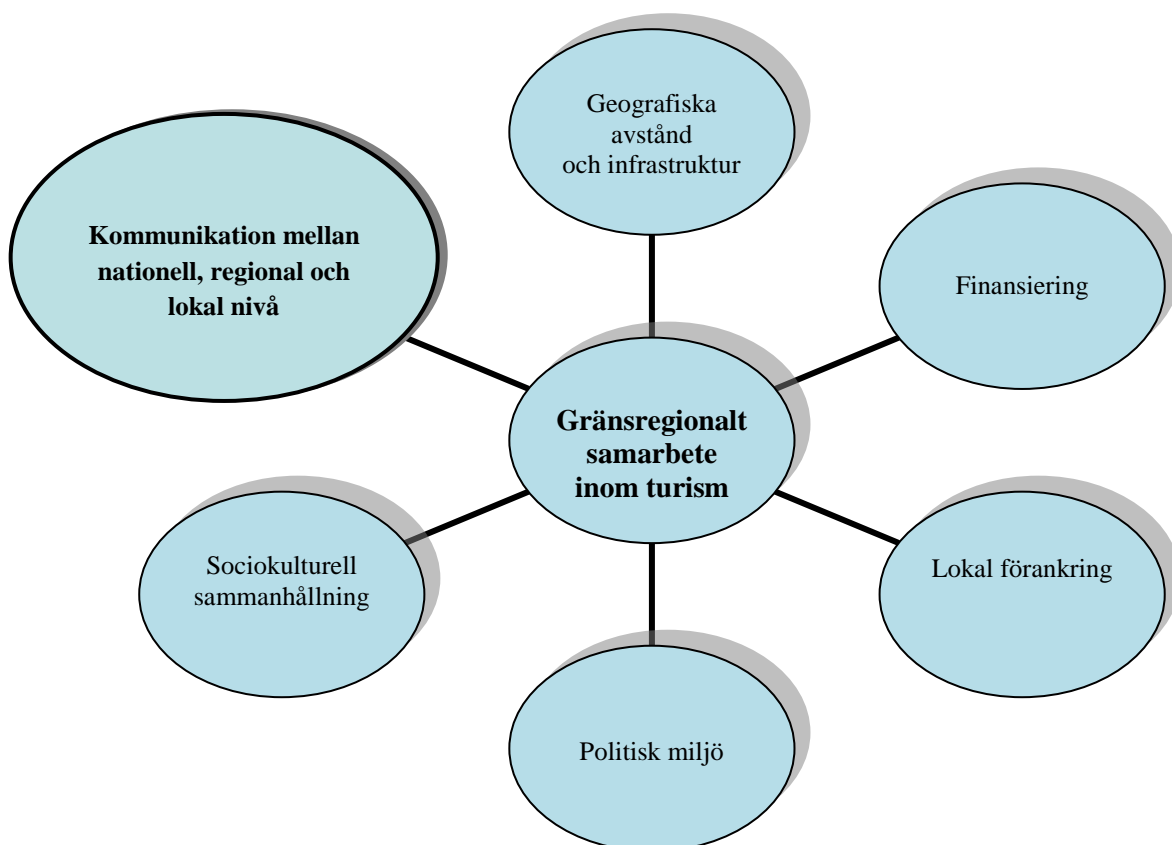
Geografiska avstånd och infrastruktur

Kommunikation mellan nationell, regional och lokal nivå

Finansiering

Gränsregionalt samarbete inom turism

Sociokulturell sammanhållning

Lokal förankring

Politisk miljö